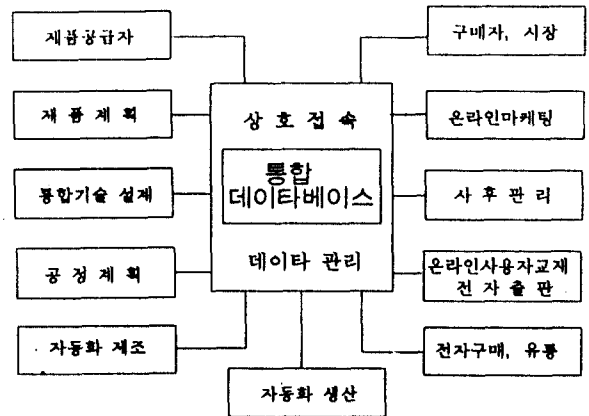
재품공급자

재 품 계 획

통합기술 설계

공 정 계 획

자동화 제조

상 호 접 속

통합
데이타베이스

데이타 관리

구매자, 시장

온라인마케팅

사 후 관 리

온라인사용자교재
전 자 출 판

전자구매, 유통

자동화 생산